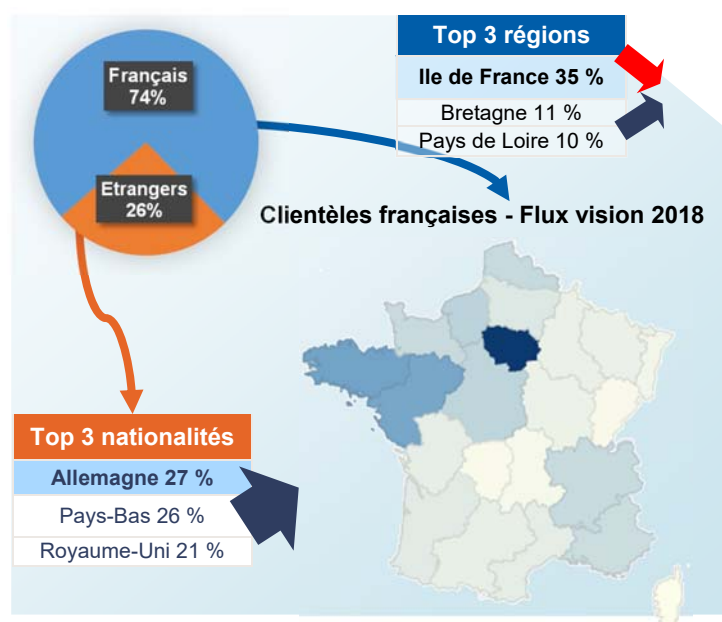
Français
74%

Etrangers
26%

| Top 3 régions |
|---|
| Ile de France 35 % |
| Bretagne 11 % |
| Pays de Loire 10 % |

Clientèles françaises - Flux vision 2018

| Top 3 nationalités |
|---|
| Allemagne 27 % |
| Pays-Bas 26 % |
| Royaume-Uni 21 % |